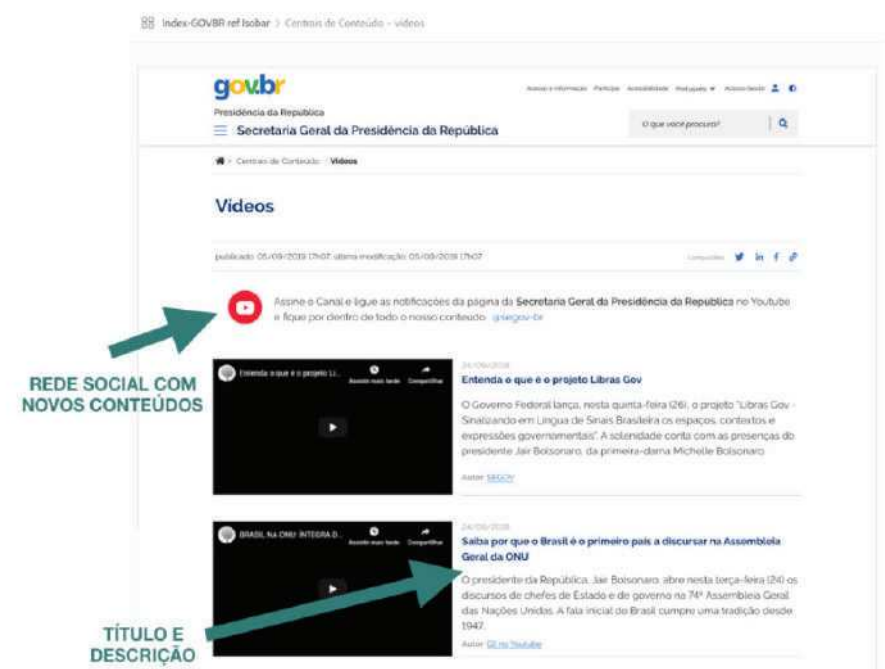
Index-GOVBR ref Isobar > Centros de Conteúdo - videos

gov.br

Presidência da República

Secretaria Geral da Presidência da República

Acesso à informação Participe Acessibilidade Português Acesso Gov.br

O que você procura?

Centrais de Conteúdo > Vídeos

Vídeos

publicado: 05/09/2019 17h07, última modificação: 05/09/2019 17h07

Compartilhe

Assine o Canal e ligue as notificações da página da Secretaria Geral da Presidência da República no Youtube e fique por dentro de todo o nosso conteúdo: @sgpr-br

REDE SOCIAL COM NOVOS CONTEÚDOS

Entenda o que é o projeto Li...

Assistir mais tarde Compartilhar

26/09/2019

Entenda o que é o projeto Libras Gov

O Governo Federal lança, nesta quinta-feira (26), o projeto "Libras Gov - Sinalizando em Língua de Sinais Brasileira os espaços, contextos e expressões governamentais". A solenidade conta com as presenças do presidente Jair Bolsonaro, da primeira-dama Michelle Bolsonaro

Autor: SEGOV

BRASIL NA ONU: INTEGRA D...

Assistir mais tarde Compartilhar

24/09/2019

Saiba por que o Brasil é o primeiro país a discursar na Assembleia Geral da ONU

O presidente da República, Jair Bolsonaro, abre nesta terça-feira (24) os discursos de chefes de Estado e de governo na 74ª Assembleia Geral das Nações Unidas. A fala inicial do Brasil cumpre uma tradição desde 1947.

Autor: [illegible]

TÍTULO E DESCRIÇÃO